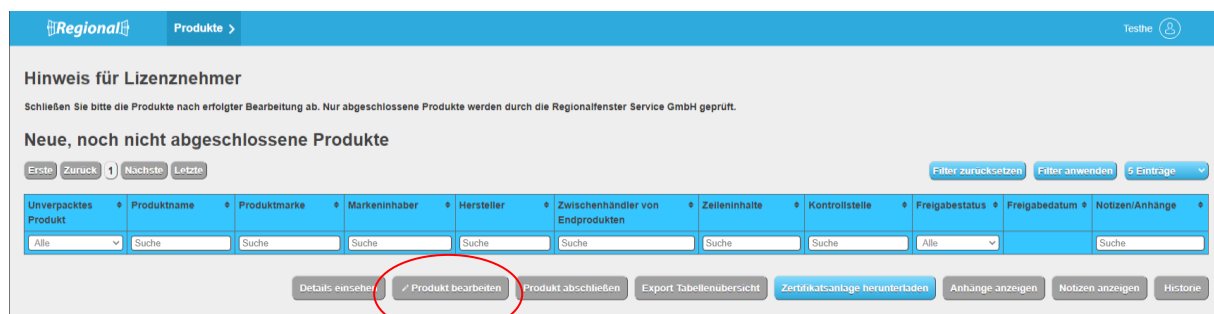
Regional

Produkte >

Testhe

Hinweis für Lizenznehmer

Schließen Sie bitte die Produkte nach erfolgter Bearbeitung ab. Nur abgeschlossene Produkte werden durch die Regionalfenster Service GmbH geprüft.

Neue, noch nicht abgeschlossene Produkte

Erste Zurück 1 Nächste Letzte

Filter zurücksetzen Filter anwenden 5 Einträge

| Unverpacktes Produkt | Produktname | Produktmarke | Markeninhaber | Hersteller | Zwischenhändler von Endprodukten | Zeileninhalte | Kontrollstelle | Freigabestatus | Freigabedatum | Notizen/Anhänge |
|---|---|---|---|---|---|---|---|---|---|---|
| Alle | Suche | Suche | Suche | Suche | Suche | Suche | Suche | Alle | | Suche |

Details einsehen ✎ Produkt bearbeiten Produkt abschließen Export Tabellenübersicht Zertifikatsanlage herunterladen Anhänge anzeigen Notizen anzeigen Historie